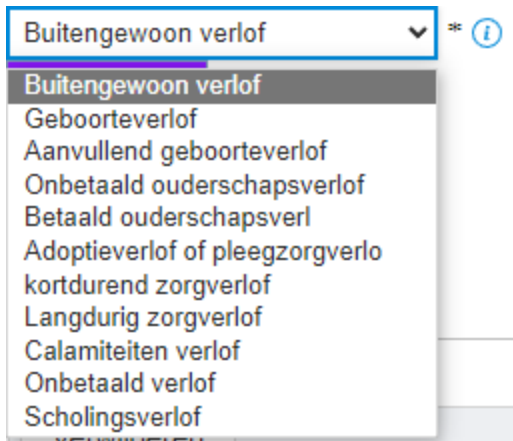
Buitengewoon verlof
* i

Buitengewoon verlof
Geboorteverlof
Aanvullend geboorteverlof
Onbetaald ouderschapsverlof
Betaald ouderschapsverl
Adoptieverlof of pleegzorgverlo
kortdurend zorgverlof
Langdurig zorgverlof
Calamiteiten verlof
Onbetaald verlof
Scholingsverlof
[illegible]